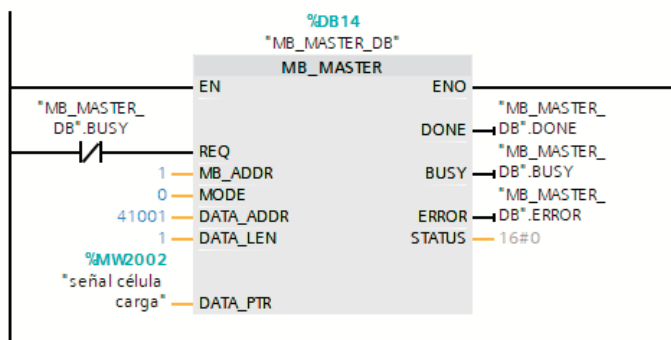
%DB14
"MB_MASTER_DB"

MB_MASTER

EN

ENO

"MB_MASTER_
DB".BUSY

REQ

DONE

"MB_MASTER_
DB".DONE

1 MB_ADDR

BUSY

"MB_MASTER_
DB".BUSY

0 MODE

41001 DATA_ADDR

ERROR

"MB_MASTER_
DB".ERROR

1 DATA_LEN

STATUS

16#0

%MW2002
"señal célula
carga" DATA_PTR